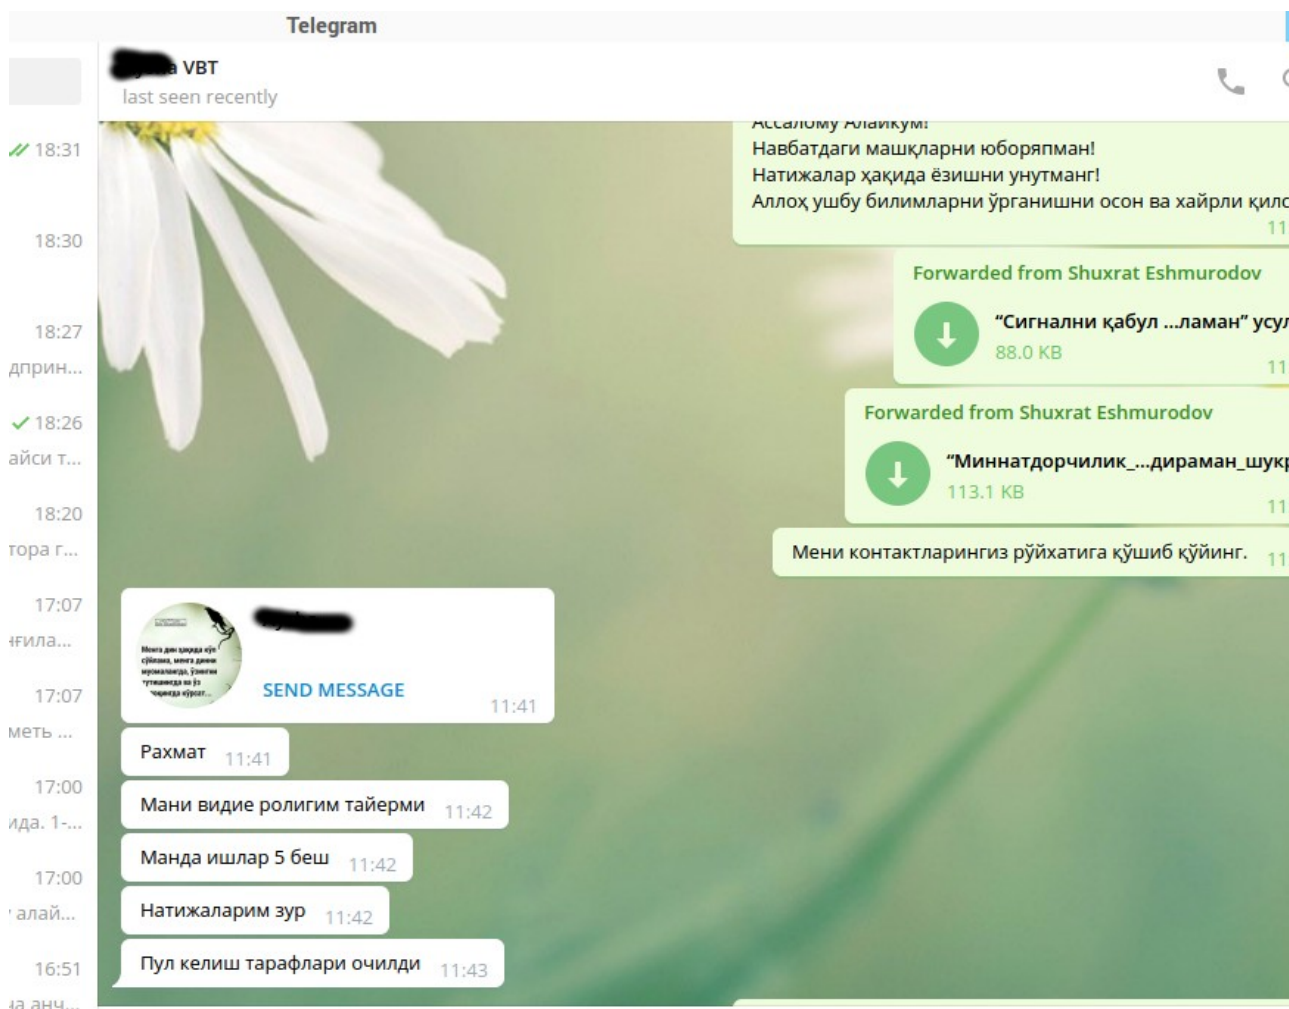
Telegram

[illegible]a VBT
last seen recently

18:31
18:30
18:27
дприн...
18:26
айси т...
18:20
тора г...
17:07
нгила...
17:07
меть ...
17:00
ида. 1-...
17:00
алай...
16:51
иа анч...

Ассалому Алайкум!
Навбатдаги машқларни юборяпман!
Натижалар ҳақида ёзишни унутманг!
Аллоҳ ушбу билимларни ўрганишни осон ва хайрли қил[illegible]
11

Forwarded from Shuxrat Eshmurodov
"Сигнални қабул ...ламан" усу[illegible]
88.0 KB
11

Forwarded from Shuxrat Eshmurodov
"Миннатдорчилик_...дираман_шук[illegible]
113.1 KB
11

Мени контактларингиз рўйхатига қўшиб қўйинг. 11

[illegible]
SEND MESSAGE
11:41

Рахмат 11:41

Мани видие ролигим тайерми 11:42

Манда ишлар 5 беш 11:42

Натижаларим зур 11:42

Пул келиш тарафлари очилди 11:43